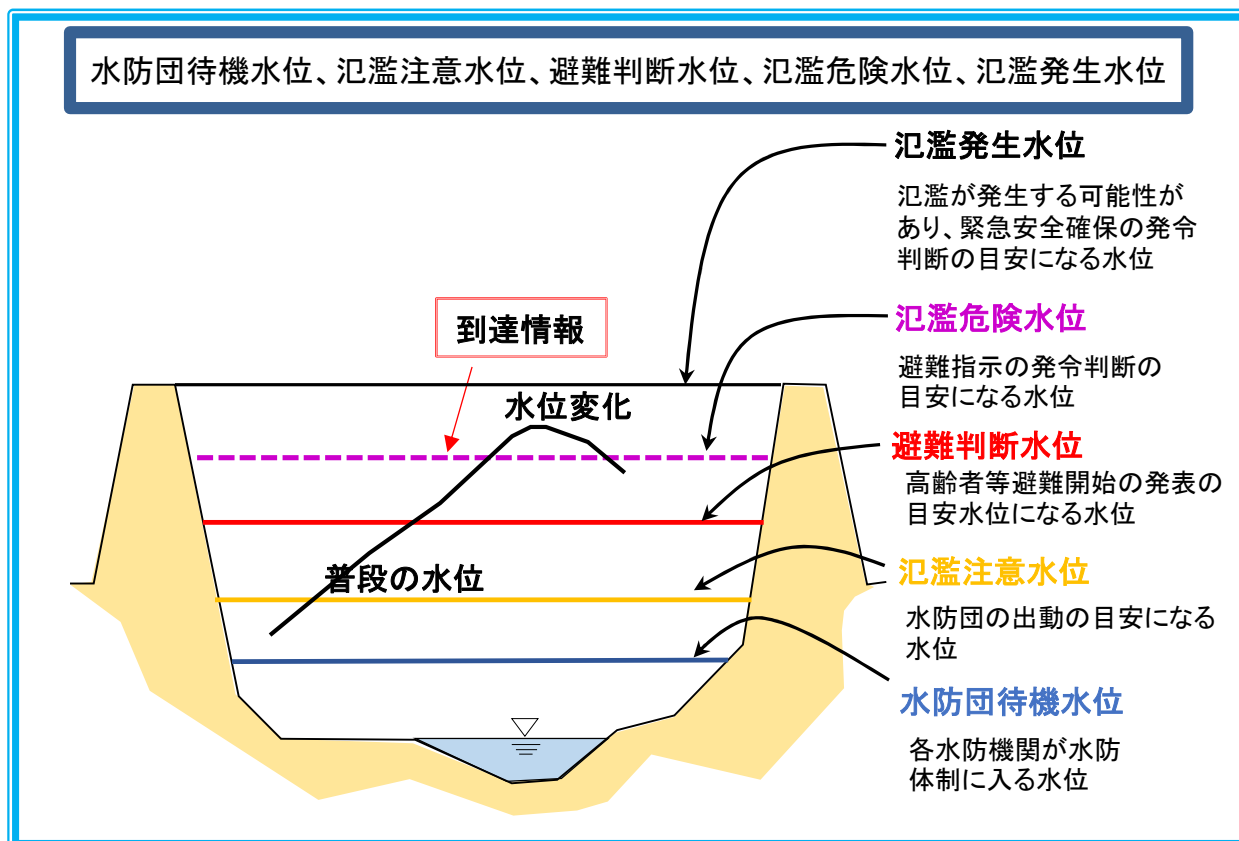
水防団待機水位、氾濫注意水位、避難判断水位、氾濫危険水位、氾濫発生水位

氾濫発生水位

氾濫が発生する可能性があり、緊急安全確保の発令判断の目安になる水位

到達情報

氾濫危険水位

避難指示の発令判断の目安になる水位

水位変化

避難判断水位

高齢者等避難開始の発表の目安水位になる水位

普段の水位

氾濫注意水位

水防団の出動の目安になる水位

水防団待機水位

各水防機関が水防体制に入る水位